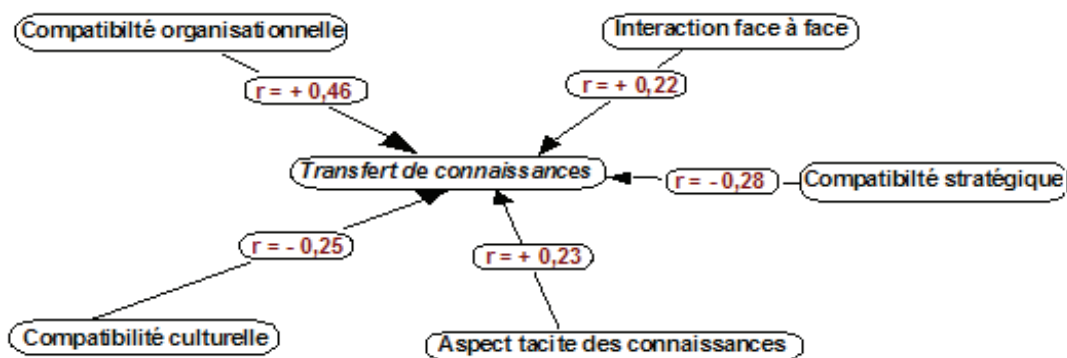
Compatibilté organisationnelle

Interaction face à face

r = + 0,46

r = + 0,22

Transfert de connaissances

r = - 0,28

Compatibilté stratégique

r = - 0,25

r = + 0,23

Compatibilité culturelle

Aspect tacite des connaissances